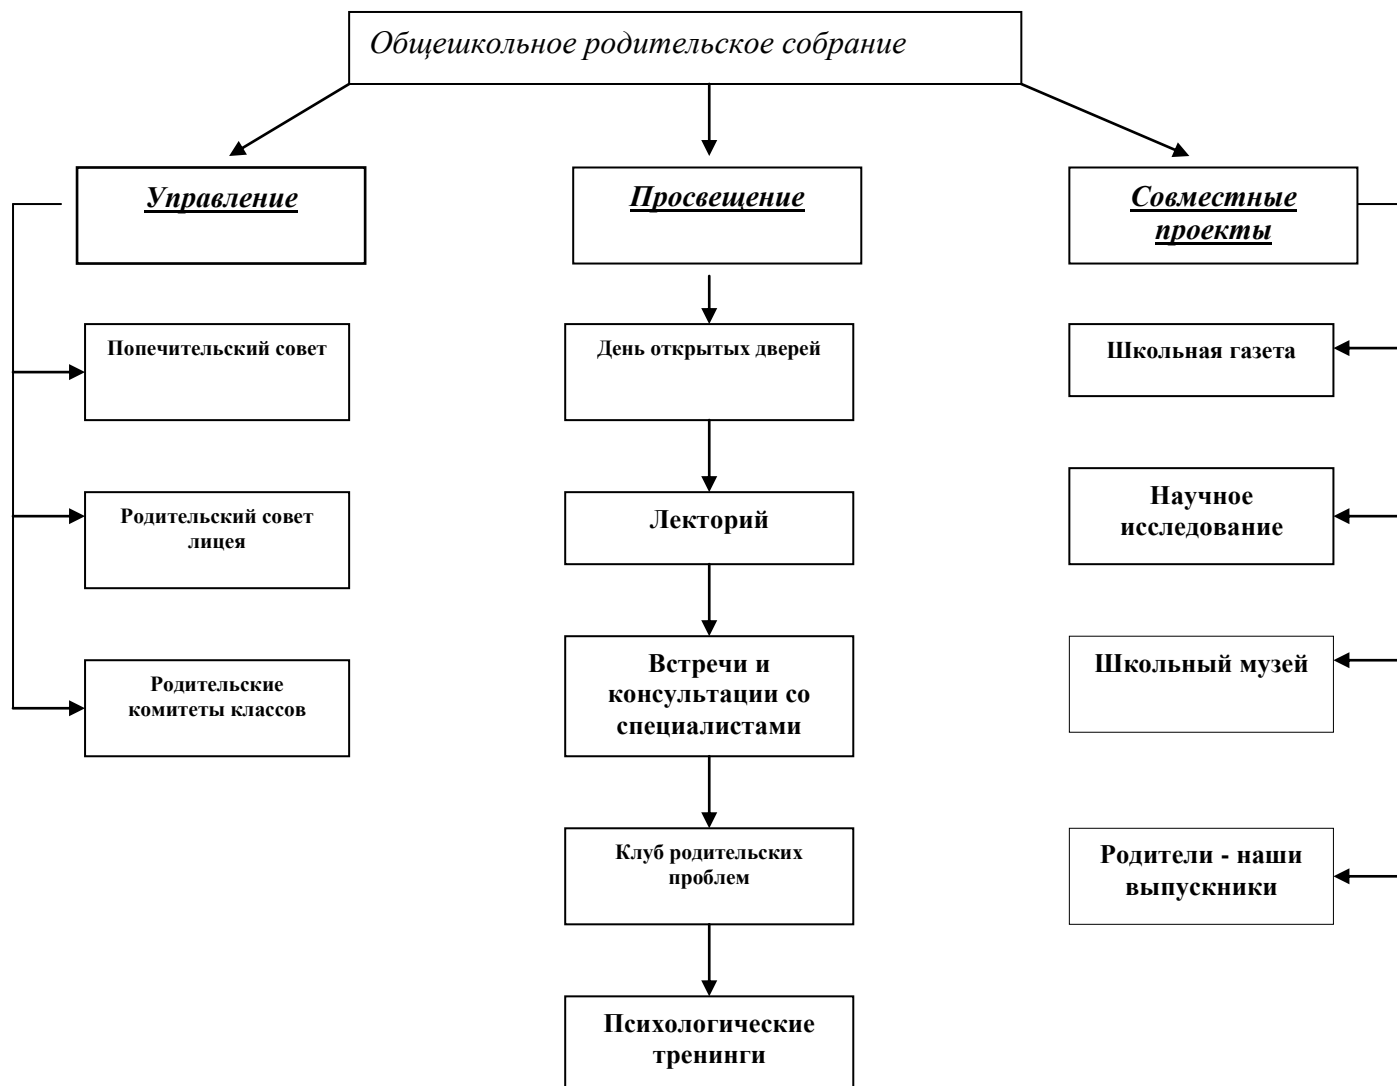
Общешкольное родительское собрание

Управление

Просвещение

Совместные проекты

Попечительский совет

Родительский совет лицея

Родительские комитеты классов

День открытых дверей

Лекторий

Встречи и консультации со специалистами

Клуб родительских проблем

Психологические тренинги

Школьная газета

Научное исследование

Школьный музей

Родители - наши выпускники